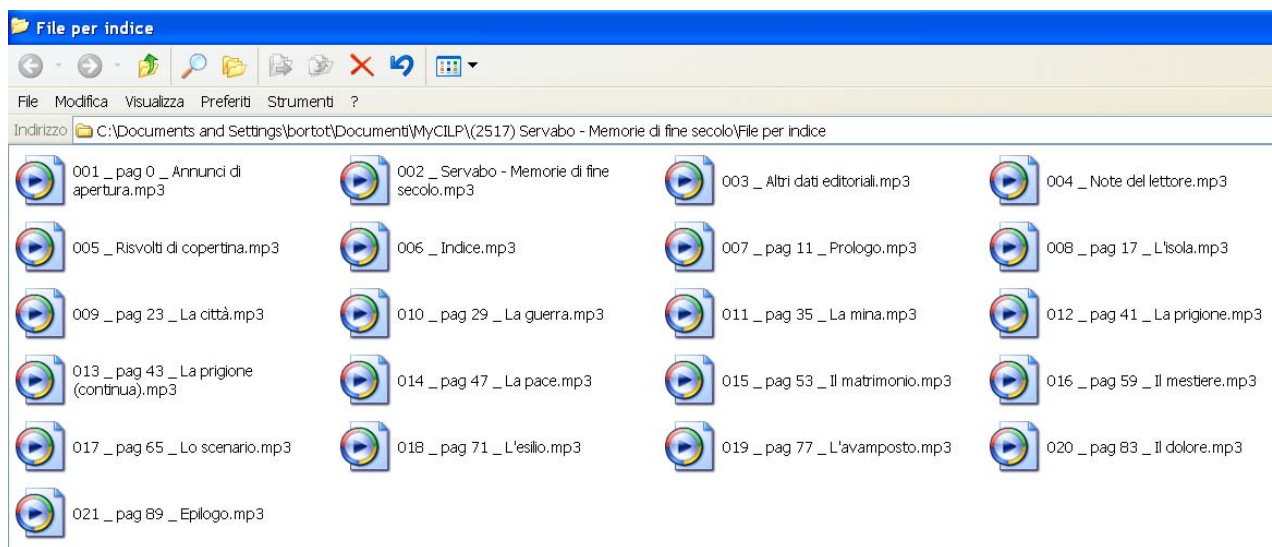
File per indice

File Modifica Visualizza Preferiti Strumenti ?

Indirizzo C:\Documents and Settings\bortot\Documenti\MyCILP\(2517) Servabo - Memorie di fine secolo\File per indice

001 _ pag 0 _ Annunci di apertura.mp3

002 _ Servabo - Memorie di fine secolo.mp3

003 _ Altri dati editoriali.mp3

004 _ Note del lettore.mp3

005 _ Risvolti di copertina.mp3

006 _ Indice.mp3

007 _ pag 11 _ Prologo.mp3

008 _ pag 17 _ L'isola.mp3

009 _ pag 23 _ La città.mp3

010 _ pag 29 _ La guerra.mp3

011 _ pag 35 _ La mina.mp3

012 _ pag 41 _ La prigione.mp3

013 _ pag 43 _ La prigione (continua).mp3

014 _ pag 47 _ La pace.mp3

015 _ pag 53 _ Il matrimonio.mp3

016 _ pag 59 _ Il mestiere.mp3

017 _ pag 65 _ Lo scenario.mp3

018 _ pag 71 _ L'esilio.mp3

019 _ pag 77 _ L'avamposto.mp3

020 _ pag 83 _ Il dolore.mp3

021 _ pag 89 _ Epilogo.mp3